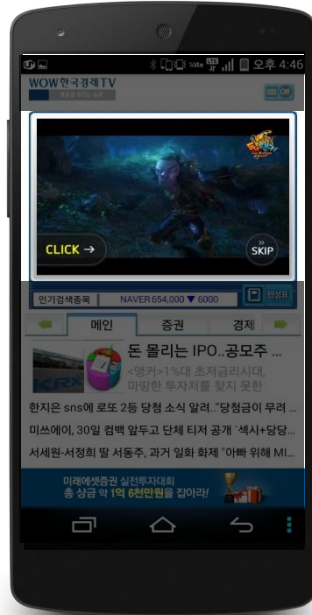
오후 4:46

WOW한국경제TV

CLICK →

SKIP

인기검색종목 NAVER 654,000 ▼ 6000

메인 증권 경제

돈 몰리는 IPO..공모주 ...

<앵커> 1%대 초저금리시대, 마땅한 투자처를 찾지 못한

KRX

한지은 sns에 로또 2등 당첨 소식 알려.."당첨금이 무려 ...

미쓰에이, 30일 컴백 앞두고 단체 티저 공개 '섹시+당당...

서세원-서정희 부부 서동주, 과거 일화 화제 "아빠 위해 MI...

미래에셋증권 실전투자대회
총 상금 약 1억 6천만원을 잡아라!